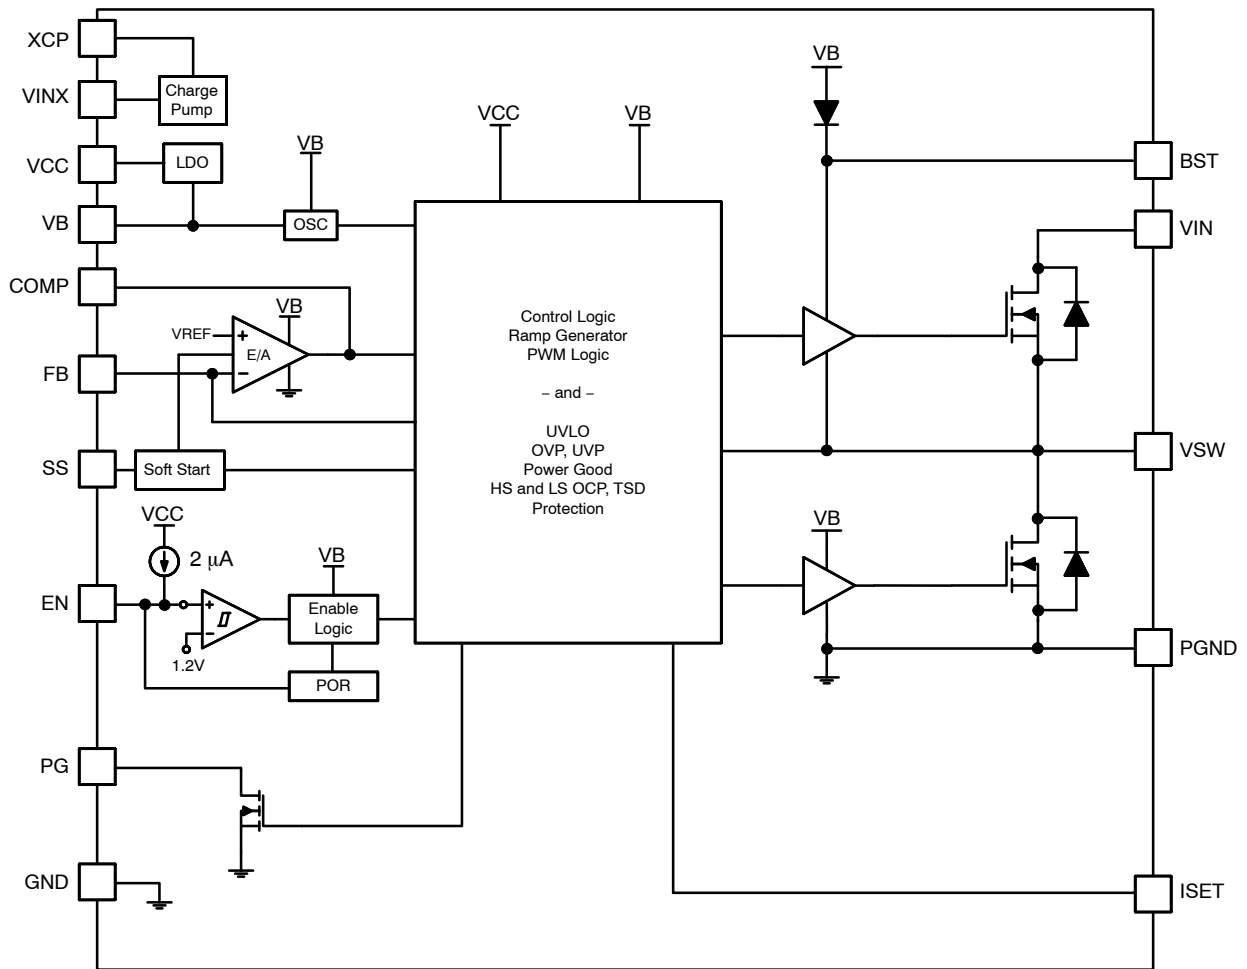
XCP
VINX
VCC
VB
COMP
FB
SS
EN
PG
GND

Charge Pump
LDO
VB
OSC
VREF
+
E/A
−
VB
Soft Start
VCC
2 $\mu$A
+
−
1.2V
VB
Enable Logic
POR

VCC
VB

Control Logic
Ramp Generator
PWM Logic

– and –

UVLO
OVP, UVP
Power Good
HS and LS OCP, TSD
Protection

VB
VB

BST
VIN
VSW
PGND
ISET